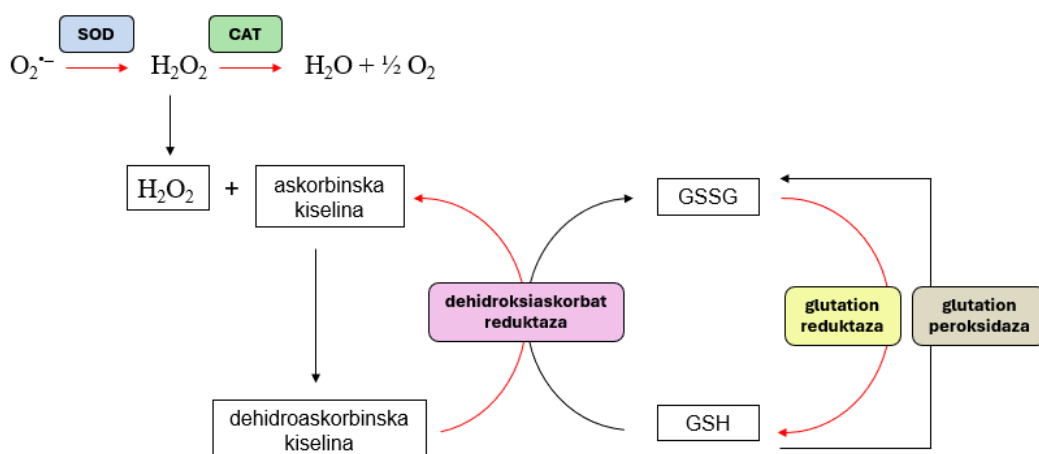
SOD

CAT

$O_2^{\bullet -}$ → $H_2O_2$ → $H_2O + \frac{1}{2} O_2$

$H_2O_2$ + askorbinska kiselina

GSSG

dehidroksiaskorbat reduktaza

glutation reduktaza

glutation peroksidaza

dehidroaskorbinska kiselina

GSH